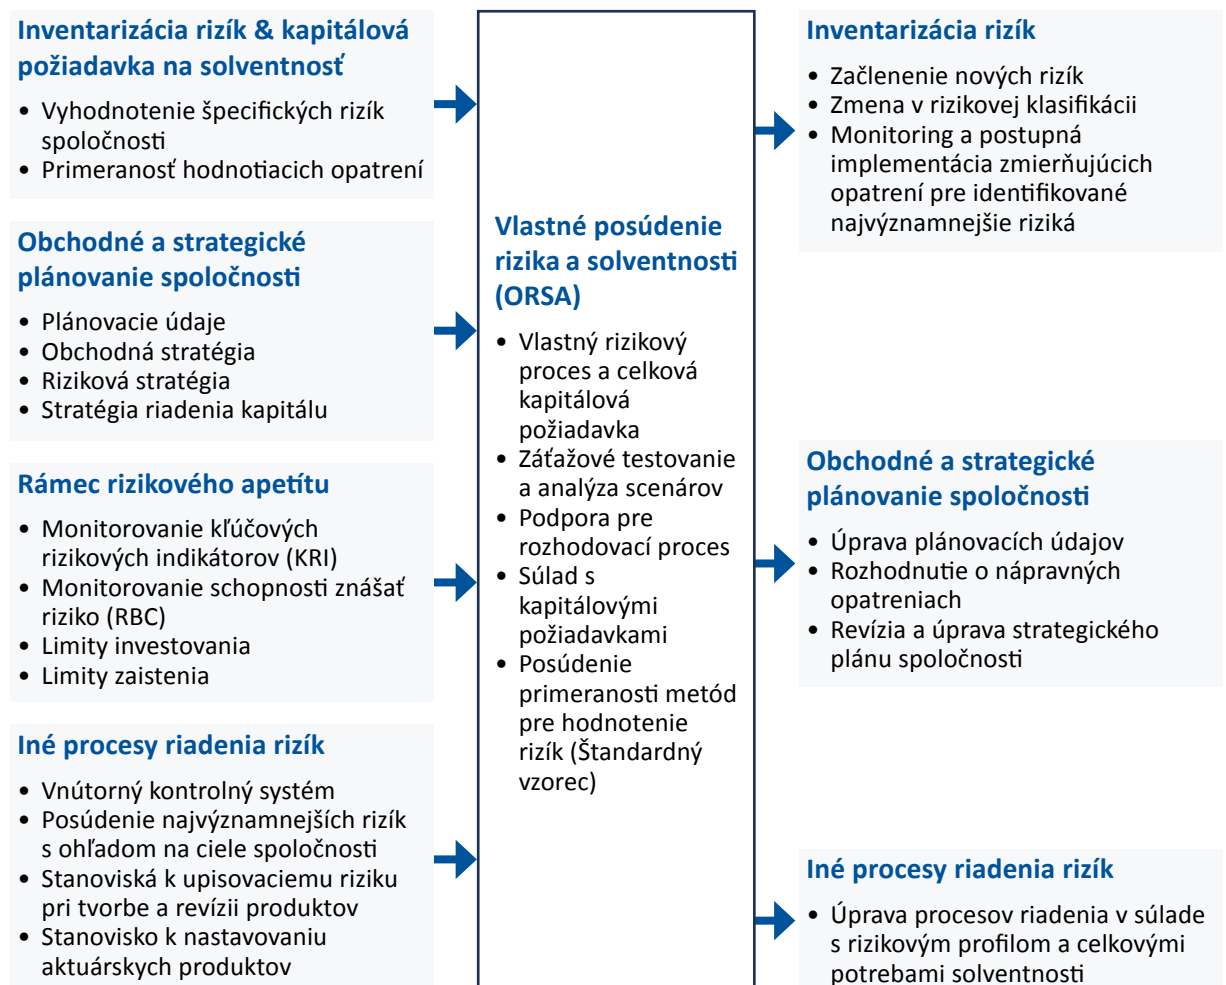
Inventarizácia rizík & kapitálová požiadavka na solventnosť

- Vyhodnotenie špecifických rizík spoločnosti
- Primeranosť hodnotiacich opatrení

Obchodné a strategické plánovanie spoločnosti

- Plánovacie údaje
- Obchodná stratégia
- Riziková stratégia
- Stratégia riadenia kapitálu

Rámec rizikového apetítu

- Monitorovanie kľúčových rizikových indikátorov (KRI)
- Monitorovanie schopnosti znášať riziko (RBC)
- Limity investovania
- Limity zaistenia

Iné procesy riadenia rizík

- Vnútorný kontrolný systém
- Posúdenie najvýznamnejších rizík s ohľadom na ciele spoločnosti
- Stanoviská k upisovaciemu riziku pri tvorbe a revízii produktov
- Stanovisko k nastavovaniu aktuárskych produktov

Vlastné posúdenie rizika a solventnosti (ORSA)

- Vlastný rizikový proces a celková kapitálová požiadavka
- Záťažové testovanie a analýza scenárov
- Podpora pre rozhodovací proces
- Súlad s kapitálovými požiadavkami
- Posúdenie primeranosti metód pre hodnotenie rizík (Štandardný vzorec)

Inventarizácia rizík

- Začlenenie nových rizík
- Zmena v rizikovej klasifikácii
- Monitoring a postupná implementácia zmierňujúcich opatrení pre identifikované najvýznamnejšie riziká

Obchodné a strategické plánovanie spoločnosti

- Úprava plánovacích údajov
- Rozhodnutie o nápravných opatreniach
- Revízia a úprava strategického plánu spoločnosti

Iné procesy riadenia rizík

- Úprava procesov riadenia v súlade s rizikovým profilom a celkovými potrebami solventnosti